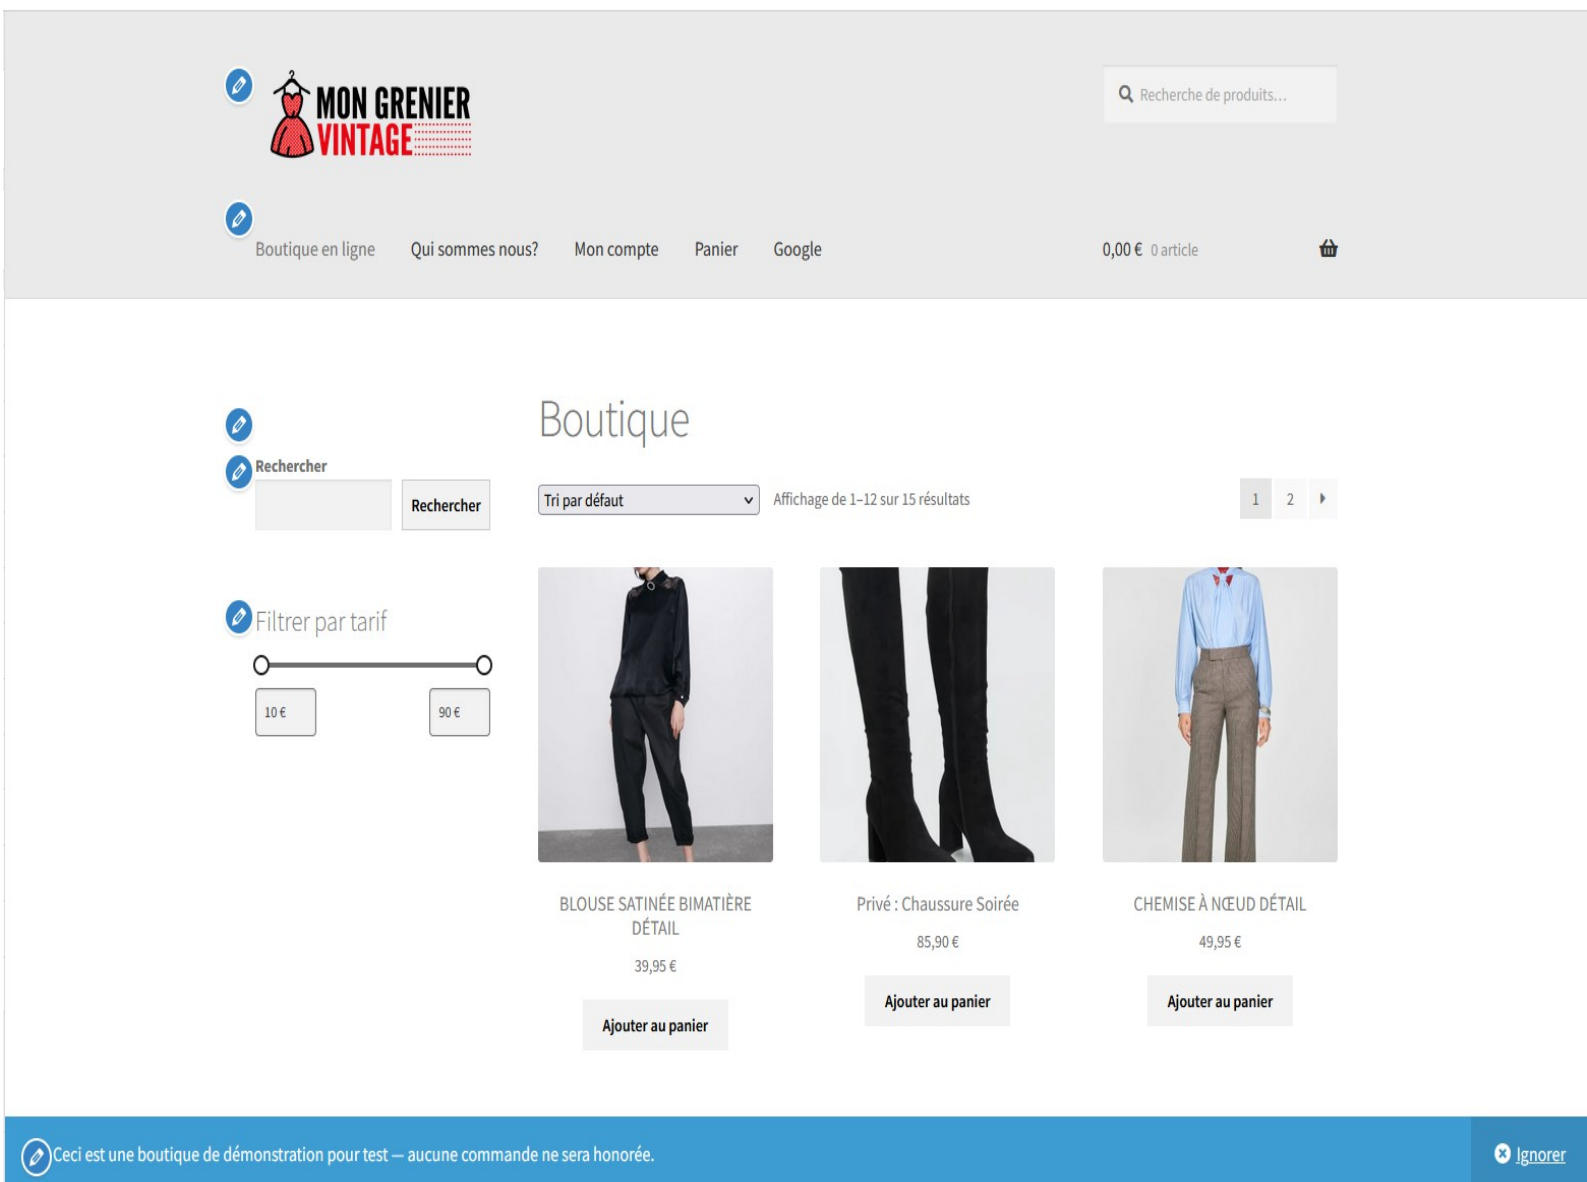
MON GRENIER VINTAGE

Recherche de produits…

Boutique en ligne Qui sommes nous? Mon compte Panier Google

0,00 € 0 article

Boutique

Rechercher

Rechercher

Tri par défaut

Affichage de 1–12 sur 15 résultats

1 2

Filtrer par tarif

10 €

90 €

BLOUSE SATINÉE BIMATIÈRE DÉTAIL

39,95 €

Ajouter au panier

Privé : Chaussure Soirée

85,90 €

Ajouter au panier

CHEMISE À NŒUD DÉTAIL

49,95 €

Ajouter au panier

Ceci est une boutique de démonstration pour test — aucune commande ne sera honorée.

Ignorer